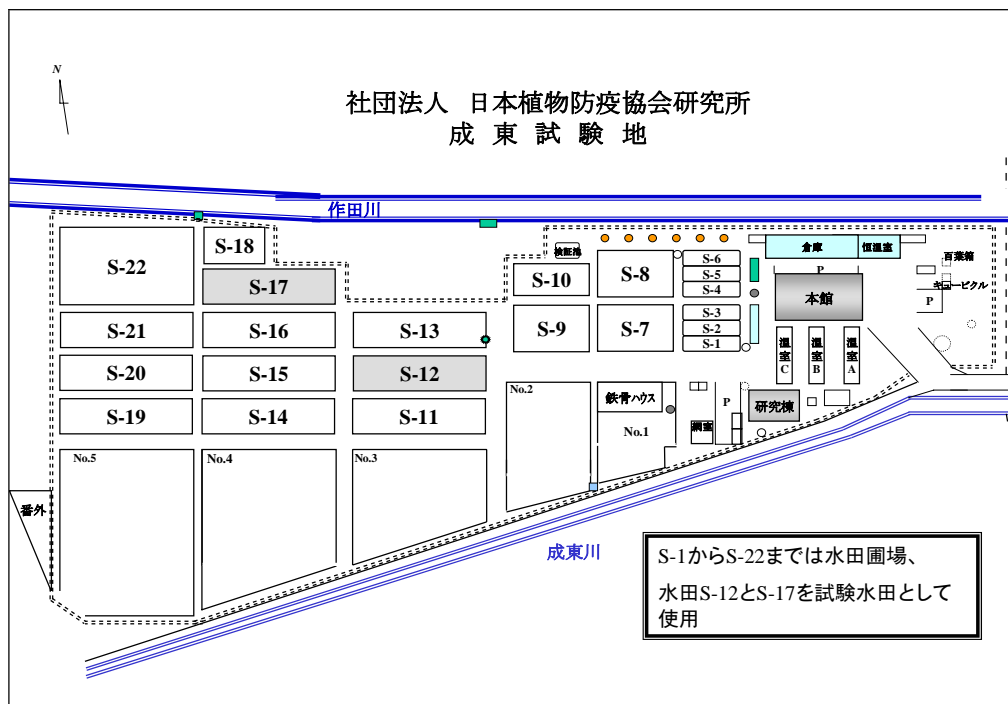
N

社団法人　日本植物防疫協会研究所
成 東 試 験 地

作田川

S-22
S-18
S-17
S-21
S-16
S-13
S-20
S-15
S-12
S-19
S-14
S-11
No.5
No.4
No.3
番外

検診場
S-10
S-8
S-9
S-7
S-6
S-5
S-4
S-3
S-2
S-1
倉庫
恒温室
P
本館
百葉箱
キュービクル
P
温室 C
温室 B
温室 A
No.2
鉄骨ハウス
No.1
網室
P
研究棟

成東川

S-1からS-22までは水田圃場、
水田S-12とS-17を試験水田として使用